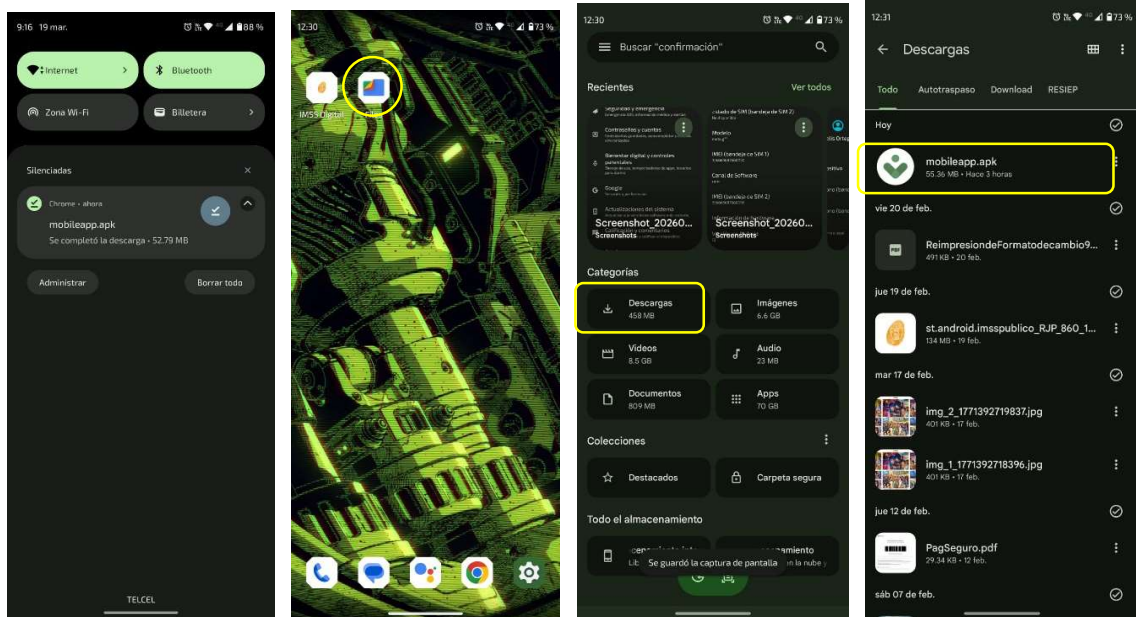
9:16 19 mar.
88 %

Internet

Bluetooth

Zona Wi-Fi

Billetera

Silenciadas

Chrome • ahora

mobileapp.apk

Se completó la descarga • 52.79 MB

Administrar

Borrar todo

TELCEL

12:30
73 %

IMSS Digital

12:30
73 %

Buscar "confirmación"

Recientes

Ver todos

Screenshot_20260...
Screenshots

Screenshot_20260...
Screenshots

Categorías

Descargas
458 MB

Imágenes
6.6 GB

Videos
8.5 GB

Audio
23 MB

Documentos
809 MB

Apps
70 GB

Colecciones

Destacados

Carpeta segura

Todo el almacenamiento

Se guardó la captura de pantalla

12:31
73 %

Descargas

Todo

Autotraspaso

Download

RESIEP

Hoy

mobileapp.apk
55.36 MB • Hace 3 horas

vie 20 de feb.

ReimpresiondeFormatodecambio9...
491 KB • 20 feb.

jue 19 de feb.

st.android.imsspublico_RJP_860_1...
134 MB • 19 feb.

mar 17 de feb.

img_2_1771392719837.jpg
401 KB • 17 feb.

img_1_1771392718396.jpg
401 KB • 17 feb.

jue 12 de feb.

PagSeguro.pdf
29.34 KB • 12 feb.

sáb 07 de feb.